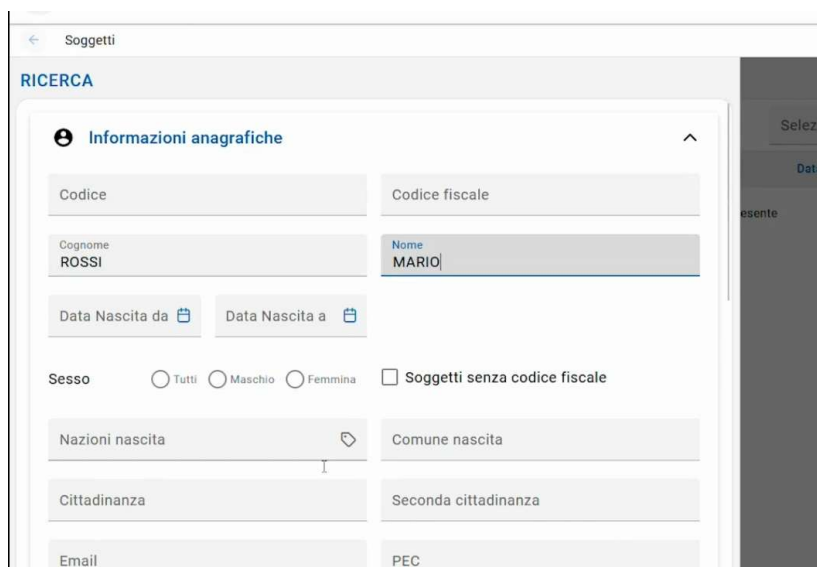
Soggetti

RICERCA

Informazioni anagrafiche

Codice

Codice fiscale

Cognome
ROSSI

Nome
MARIO

Data Nascita da

Data Nascita a

Sesso Tutti Maschio Femmina

Soggetti senza codice fiscale

Nazioni nascita

Comune nascita

Cittadinanza

Seconda cittadinanza

Email

PEC

Selez

Dat

esente